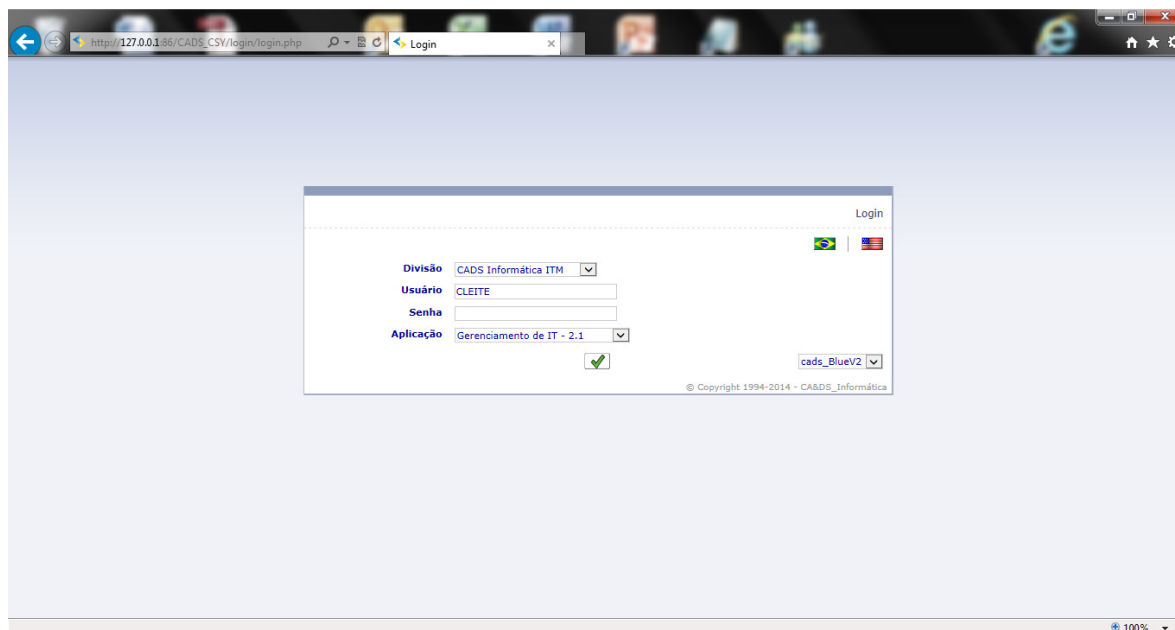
http://127.0.0.1:86/CADS_CSY/login/login.php

Login

Login

Divisão CADS Informática ITM

Usuário CLEITE

Senha

Aplicação Gerenciamento de IT - 2.1

cads_BlueV2

© Copyright 1994-2014 - CA&DS_Informática

100%